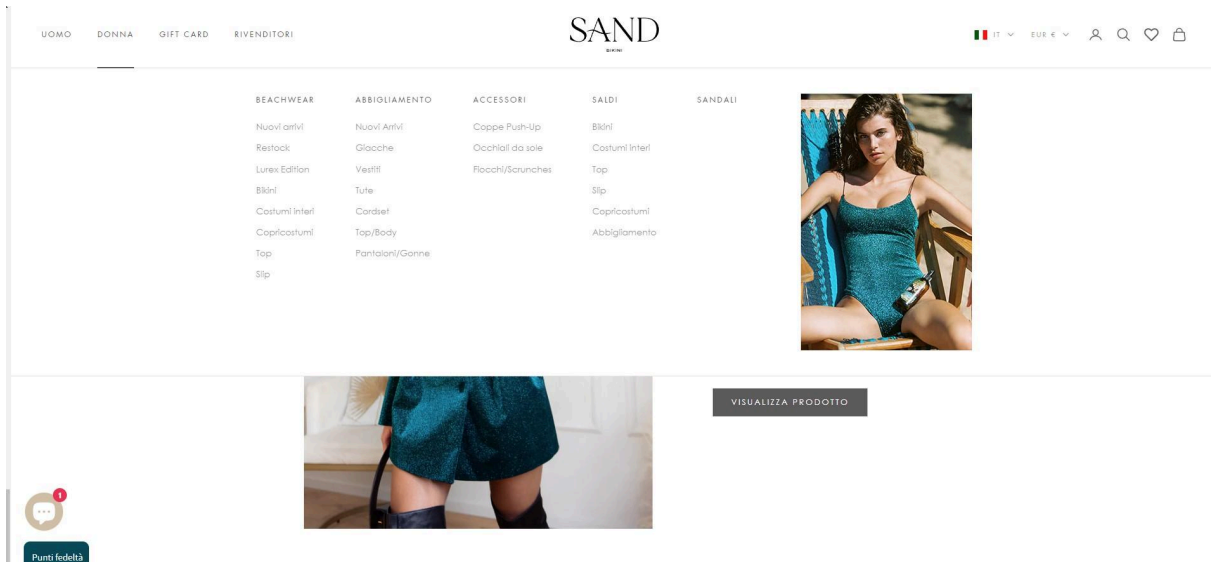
UOMO DONNA GIFT CARD RIVENDITORI

SAND

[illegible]

IT EUR €

BEACHWEAR
Nuovi arrivi
Restock
Lurex Edition
Bikini
Costumi interi
Copricostumi
Top
Slip

ABBIGLIAMENTO
Nuovi Arrivi
Giacche
Vestiti
Tute
Cordset
Top/Body
Pantaloni/Gonne

ACCESSORI
Coppe Push-Up
Occhiali da sole
Fiocchi/Scrunches

SALDI
Bikini
Costumi interi
Top
Slip
Copricostumi
Abbigliamento

SANDALI

VISUALIZZA PRODOTTO

1

Punti fedeltà